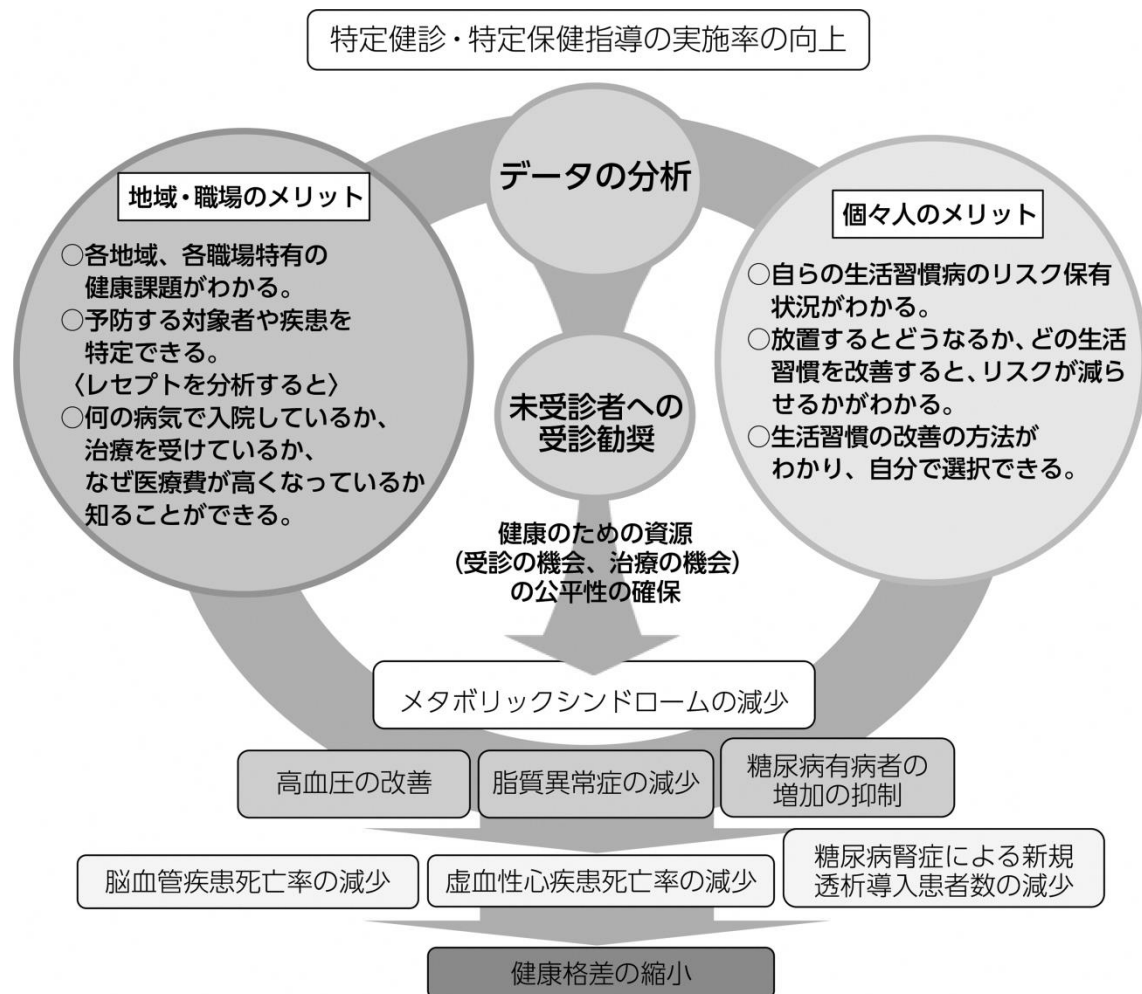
特定健診・特定保健指導の実施率の向上

データの分析

地域・職場のメリット

○各地域、各職場特有の健康課題がわかる。
○予防する対象者や疾患を特定できる。
〈レセプトを分析すると〉
○何の病気で入院しているか、治療を受けているか、なぜ医療費が高くなっているか知ることができる。

未受診者への受診勧奨

個々人のメリット

○自らの生活習慣病のリスク保有状況がわかる。
○放置するとどうなるか、どの生活習慣を改善すると、リスクが減らせるかがわかる。
○生活習慣の改善の方法がわかり、自分で選択できる。

健康のための資源
(受診の機会、治療の機会)
の公平性の確保

メタボリックシンドロームの減少

高血圧の改善

脂質異常症の減少

糖尿病有病者の増加の抑制

脳血管疾患死亡率の減少

虚血性心疾患死亡率の減少

糖尿病腎症による新規透析導入患者数の減少

健康格差の縮小